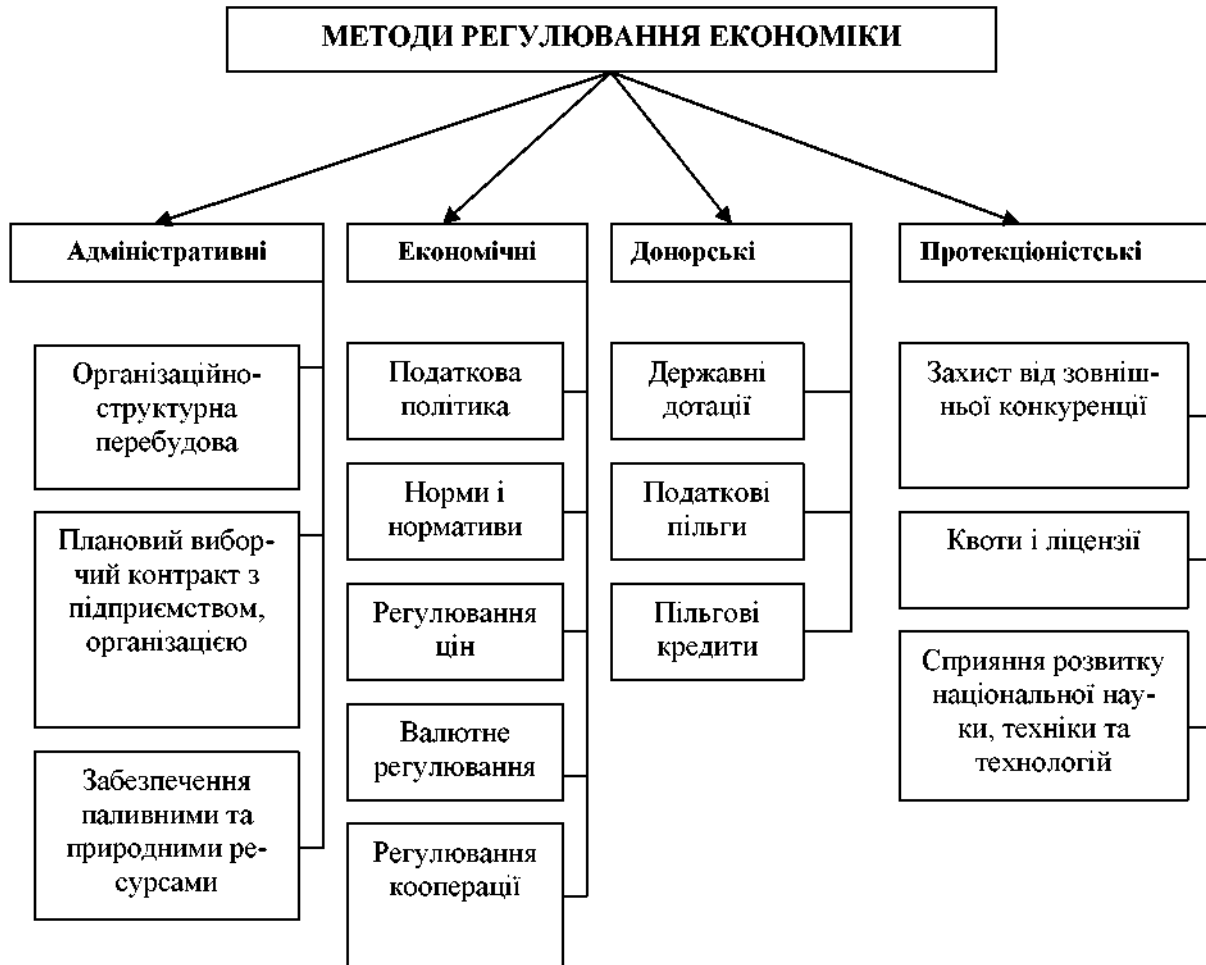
МЕТОДИ РЕГУЛЮВАННЯ ЕКОНОМІКИ

Адміністративні

Організаційно-структурна перебудова

Плановий вибірчий контракт з підприємством, організацією

Забезпечення паливними та природними ресурсами

Економічні

Податкова політика

Норми і нормативи

Регулювання цін

Валютне регулювання

Регулювання кооперації

Донорські

Державні дотації

Податкові пільги

Пільгові кредити

Протекціоністські

Захист від зовнішньої конкуренції

Квоти і ліцензії

Сприяння розвитку національної науки, техніки та технологій